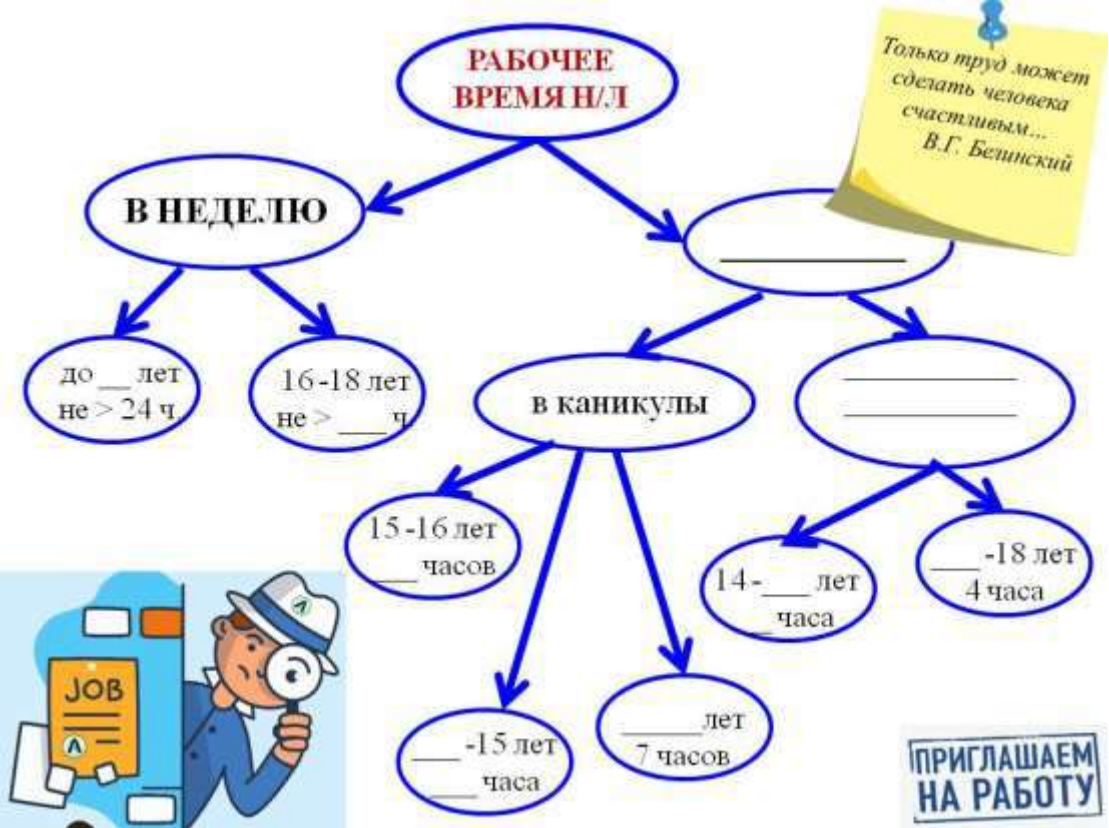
Только труд может сделать человека счастливым...
В.Г. Белинский

РАБОЧЕЕ ВРЕМЯ Н/Л

В НЕДЕЛЮ

__________

до __ лет
не > 24 ч.

16-18 лет
не > ___ ч.

в каникулы

__________
__________

15-16 лет
___ часов

___ -15 лет
___ часа

_____ лет
7 часов

14-___ лет
_ часа

___ -18 лет
4 часа

JOB

ПРИГЛАШАЕМ НА РАБОТУ